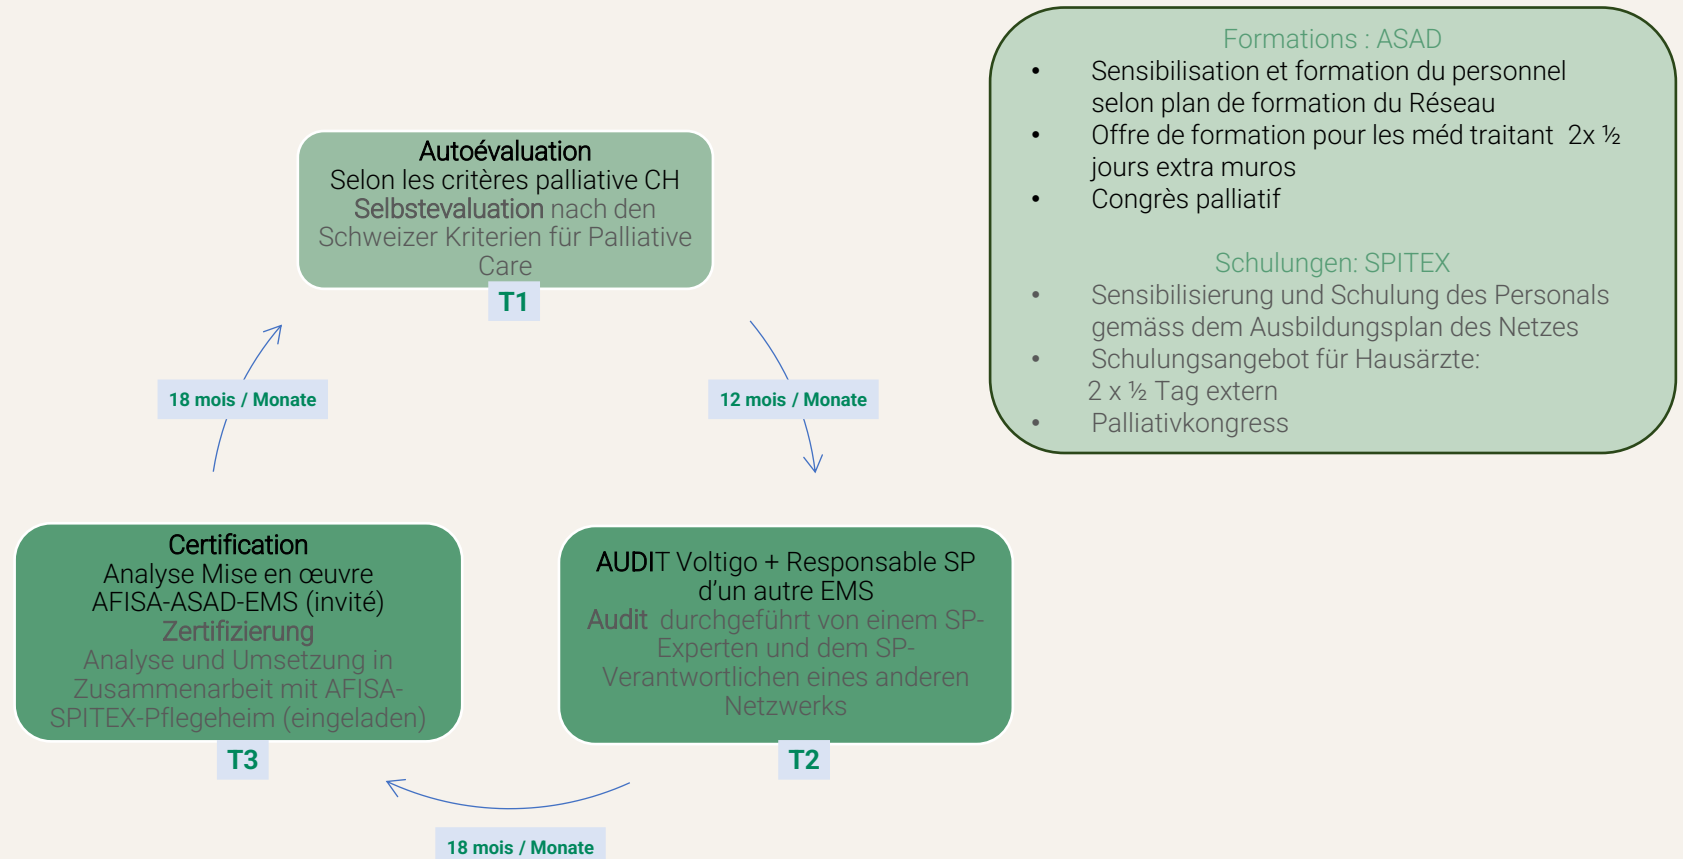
Autoévaluation
Selon les critères palliative CH
Selbstevaluation nach den Schweizer Kriterien für Palliative Care

T1

18 mois / Monate

12 mois / Monate

Formations : ASAD
• Sensibilisation et formation du personnel selon plan de formation du Réseau
• Offre de formation pour les méd traitant 2x ½ jours extra muros
• Congrès palliatif

Schulungen: SPITEX
• Sensibilisierung und Schulung des Personals gemäss dem Ausbildungsplan des Netzes
• Schulungsangebot für Hausärzte: 2 x ½ Tag extern
• Palliativkongress

Certification
Analyse Mise en œuvre AFISA-ASAD-EMS (invité)
Zertifizierung
Analyse und Umsetzung in Zusammenarbeit mit AFISA-SPITEX-Pflegeheim (eingeladen)

T3

AUDIT Voltigo + Responsable SP d'un autre EMS
Audit durchgeführt von einem SP-Experten und dem SP-Verantwortlichen eines anderen Netzwerks

T2

18 mois / Monate